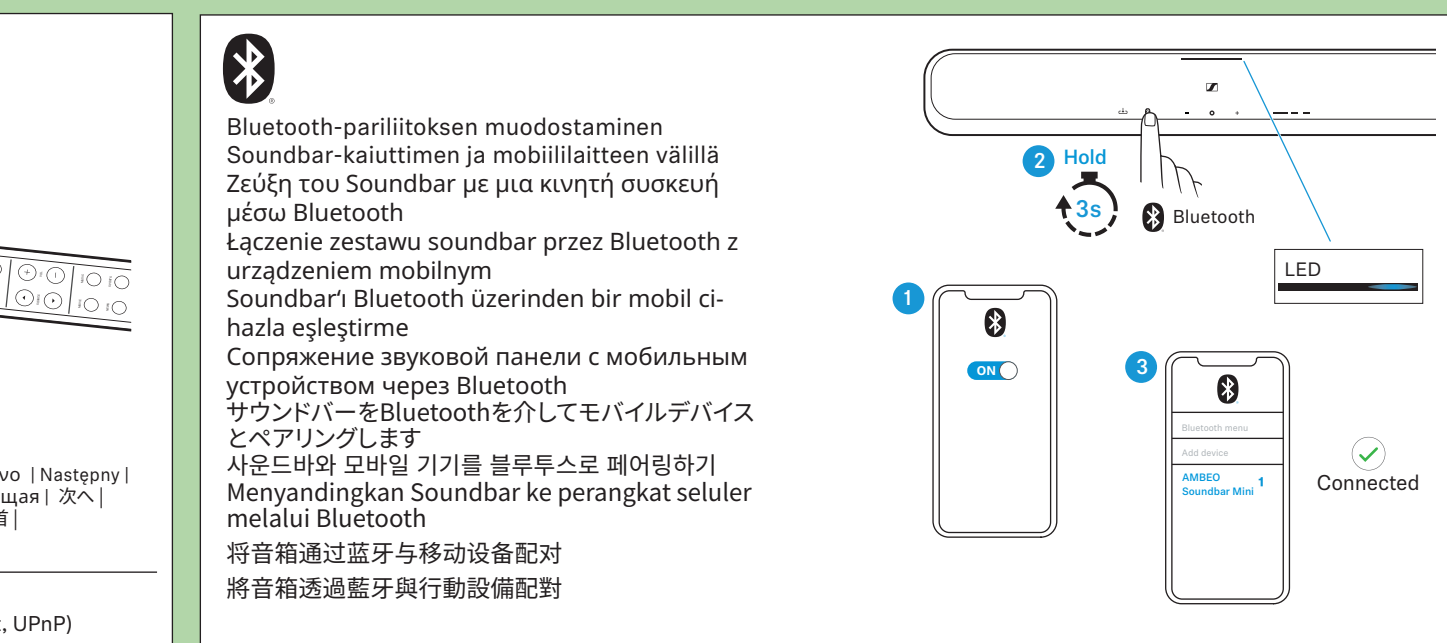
vo | Następny | щая | 次へ | 首 |

, UPnP)

Bluetooth-pariliitoksen muodostaminen Soundbar-kaiuttimen ja mobiililaitteen välillä
Ζεύξη του Soundbar με μια κινητή συσκευή μέσω Bluetooth
Łączenie zestawu soundbar przez Bluetooth z urządzeniem mobilnym
Soundbar'ı Bluetooth üzerinden bir mobil cihazla eşleştirme
Сопряжение звуковой панели с мобильным устройством через Bluetooth
サウンドバーをBluetoothを介してモバイルデバイスとペアリングします
사운드바와 모바일 기기를 블루투스로 페어링하기
Menyandingkan Soundbar ke perangkat seluler melalui Bluetooth
将音箱通过蓝牙与移动设备配对
將音箱透過藍牙與行動設備配對

2 Hold
3s
Bluetooth
LED
1
ON
3
Bluetooth menu
Add device
AMBEO Soundbar Mini 1
Connected